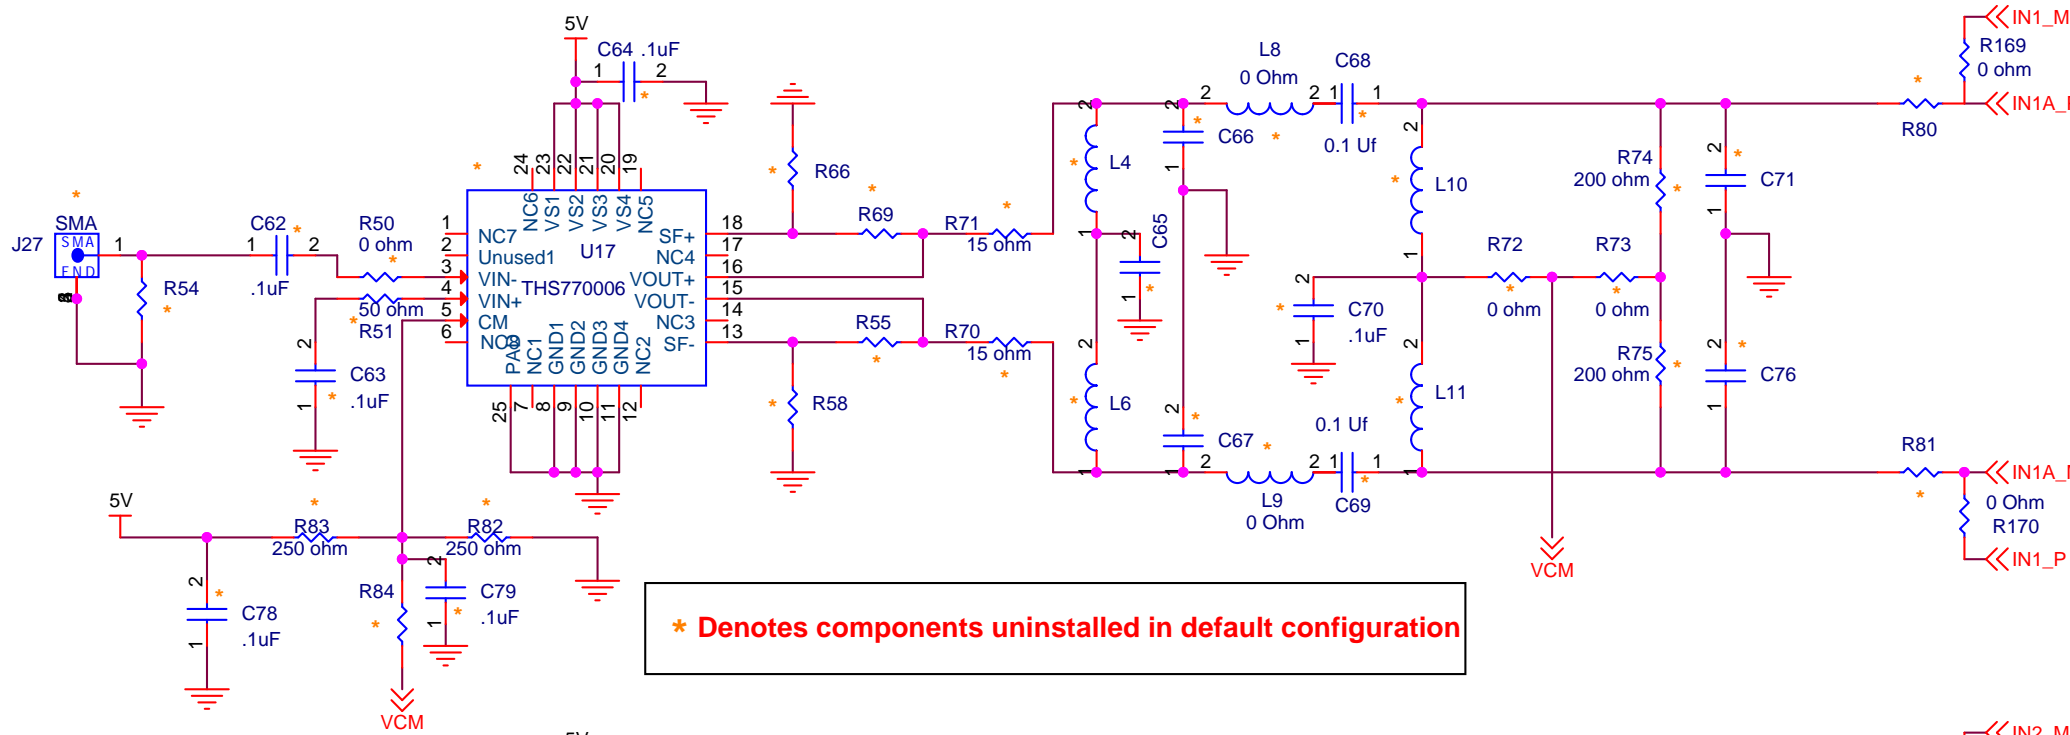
5V
C64 .1uF
1 2
*
L8
0 Ohm
C68
2 2 1 1
IN1_M
R169
0 ohm
*
IN1A_
R80
J27
SMA
SMA
END
1
*
C62
1 2
.1uF
R54
*
R50
0 ohm
*
50 ohm
R51
*
1
2
3
4
5
6
NC7
Unused1
VIN-
VIN+
CM
NC0
THS770006
U17
24 23 22 21 20 19
NC6 VS1 VS2 VS3 VS4 NC5
*
SF+
NC4
VOUT+
VOUT-
NC3
SF-
18
17
16
15
14
13
PAD NC1 GND1 GND2 GND3 GND4 NC2
25 7 8 9 10 11 12
R66
*
R69
*
R71
15 ohm
*
R55
*
R70
15 ohm
*
R58
*
L4
*
C66
*
C65
*
L6
*
C67
*
L9
0 Ohm
C69
*
0.1 Uf
0.1 Uf
L10
*
R72
0 ohm
*
R73
0 ohm
*
C70
.1uF
*
L11
*
R74
200 ohm
*
R75
200 ohm
*
C71
*
C76
*
R81
*
IN1A_
0 Ohm
R170
IN1_P
VCM
C63
.1uF
*
2
1
5V
R83
250 ohm
*
R82
250 ohm
*
C78
.1uF
*
R84
*
C79
.1uF
*
VCM
* Denotes components uninstalled in default configuration
5V
IN2_M